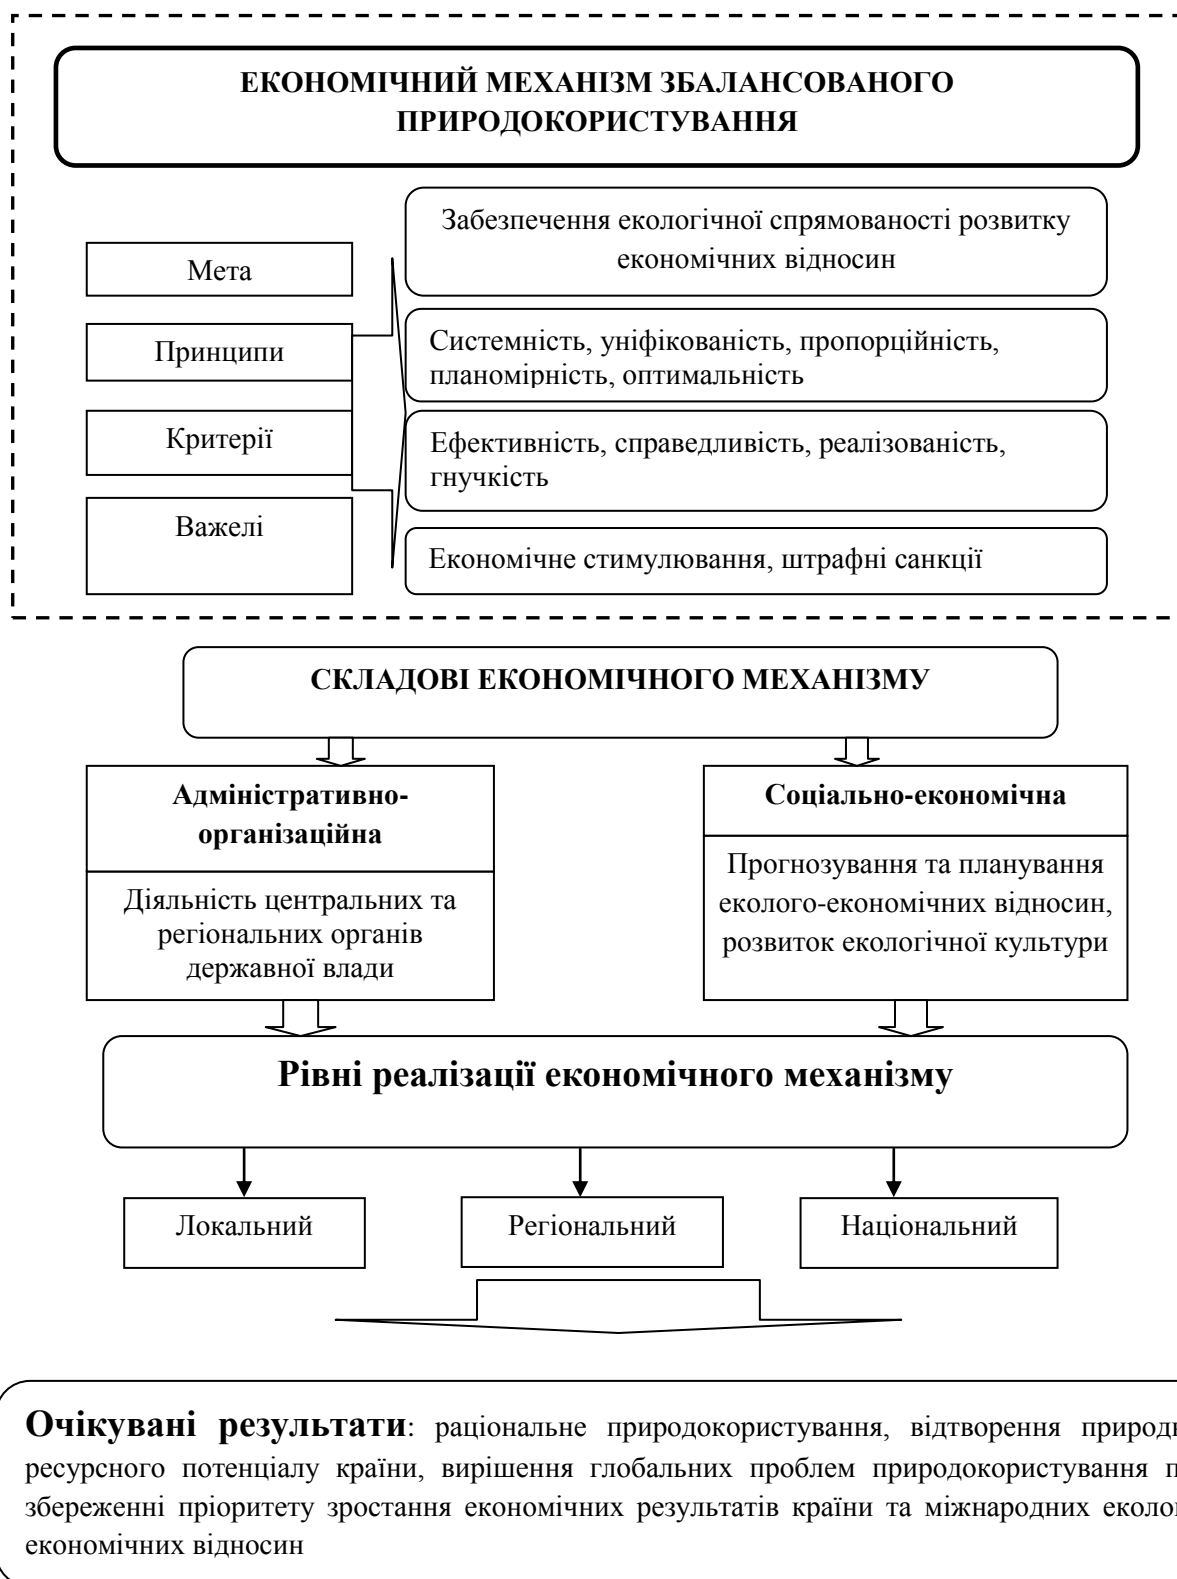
ЕКОНОМІЧНИЙ МЕХАНІЗМ ЗБАЛАНСОВАНОГО ПРИРОДОКОРИСТУВАННЯ

Мета

Принципи

Критерії

Важелі

Забезпечення екологічної спрямованості розвитку економічних відносин

Системність, уніфікованість, пропорційність, планомірність, оптимальність

Ефективність, справедливість, реалізованість, гнучкість

Економічне стимулювання, штрафні санкції

СКЛАДОВІ ЕКОНОМІЧНОГО МЕХАНІЗМУ

Адміністративно-організаційна

Діяльність центральних та регіональних органів державної влади

Соціально-економічна

Прогнозування та планування еколого-економічних відносин, розвиток екологічної культури

Рівні реалізації економічного механізму

Локальний

Регіональний

Національний

Очікувані результати: раціональне природокористування, відтворення природ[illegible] ресурсного потенціалу країни, вирішення глобальних проблем природокористування п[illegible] збереженні пріоритету зростання економічних результатів країни та міжнародних еколо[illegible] економічних відносин